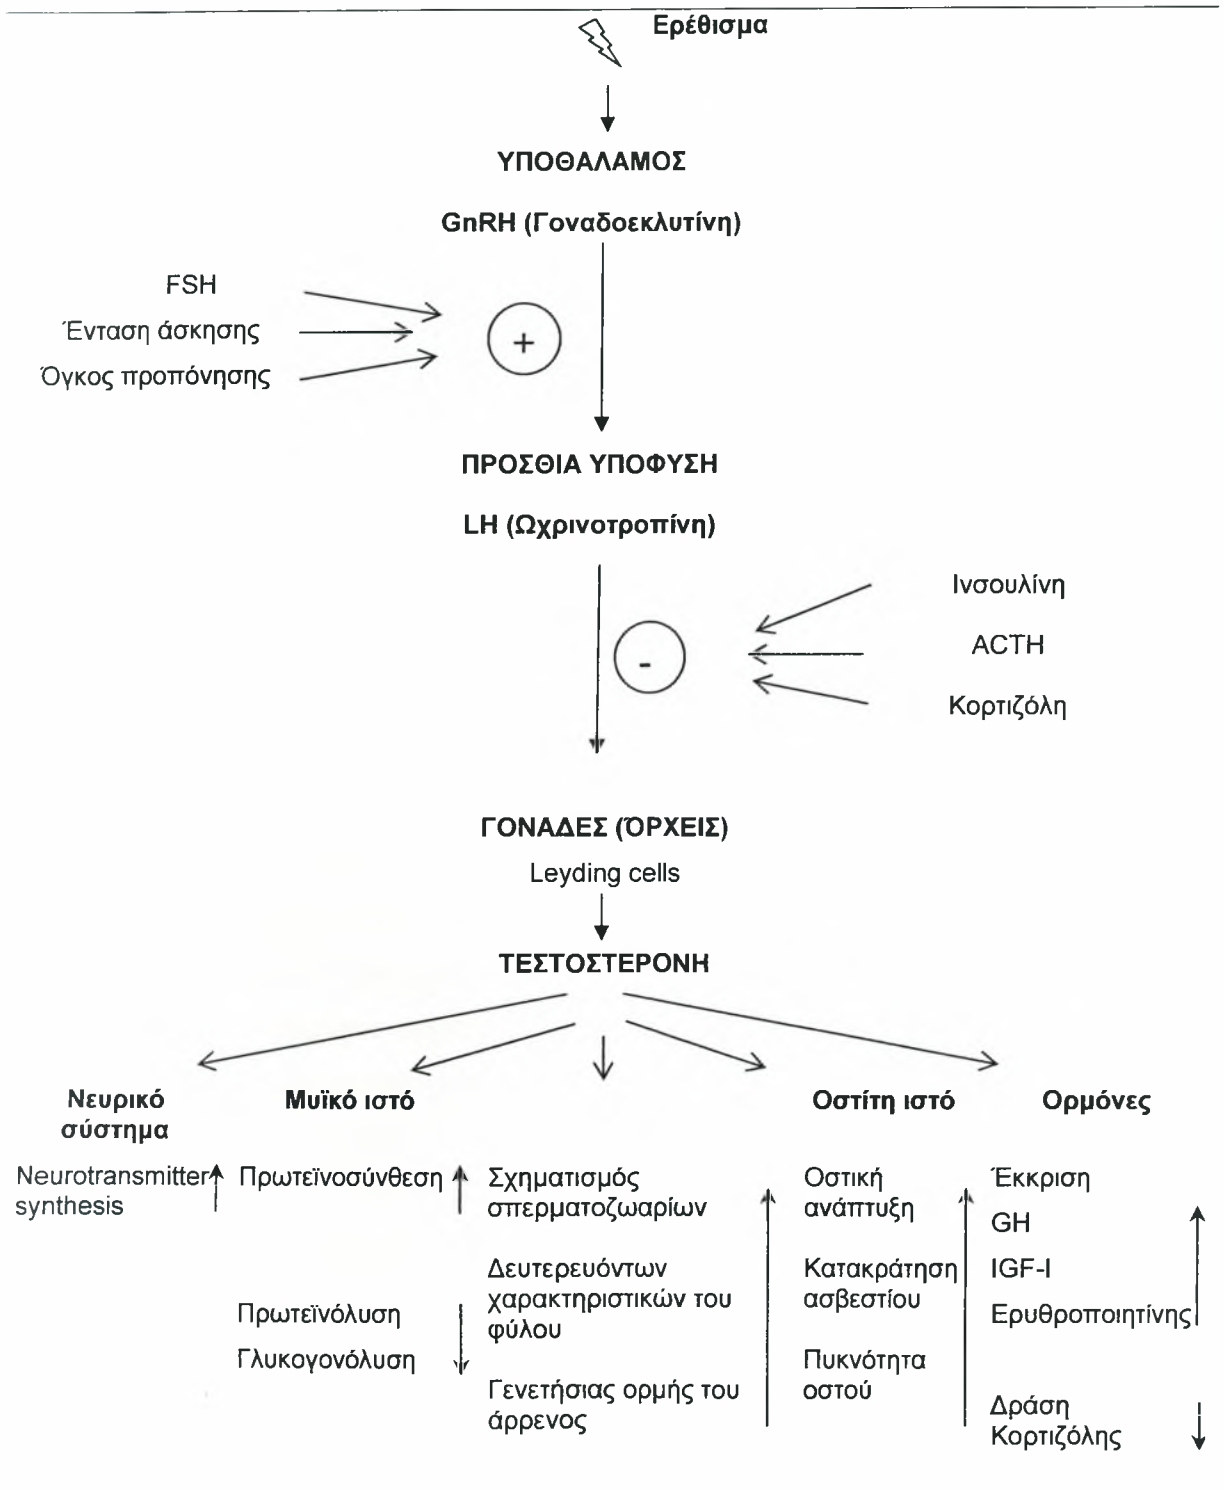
Ερέθισμα

ΥΠΟΘΑΛΑΜΟΣ

GnRH (Γοναδοεκλυτίνη)

FSH

Ένταση άσκησης

Όγκος προπόνησης

+

ΠΡΟΣΘΙΑ ΥΠΟΦΥΣΗ

LH (Ωχρινοτροπίνη)

Ινσουλίνη

ACTH

Κορτιζόλη

-

ΓΟΝΑΔΕΣ (ΌΡΧΕΙΣ)

Leyding cells

ΤΕΣΤΟΣΤΕΡΟΝΗ

Νευρικό σύστημα

Μυϊκό ιστό

Οστίτη ιστό

Ορμόνες

Neurotransmitter synthesis

Πρωτεϊνοσύνθεση

Σχηματισμός σπερματοζωαρίων

Δευτερευόντων χαρακτηριστικών του φύλου

Γενετήσιας ορμής του άρρενος

Πρωτεϊνόλυση

Γλυκογονόλυση

Οστική ανάπτυξη

Κατακράτηση ασβεστίου

Πυκνότητα οστού

Έκκριση

GH

IGF-I

Ερυθροποιητίνης

Δράση Κορτιζόλης